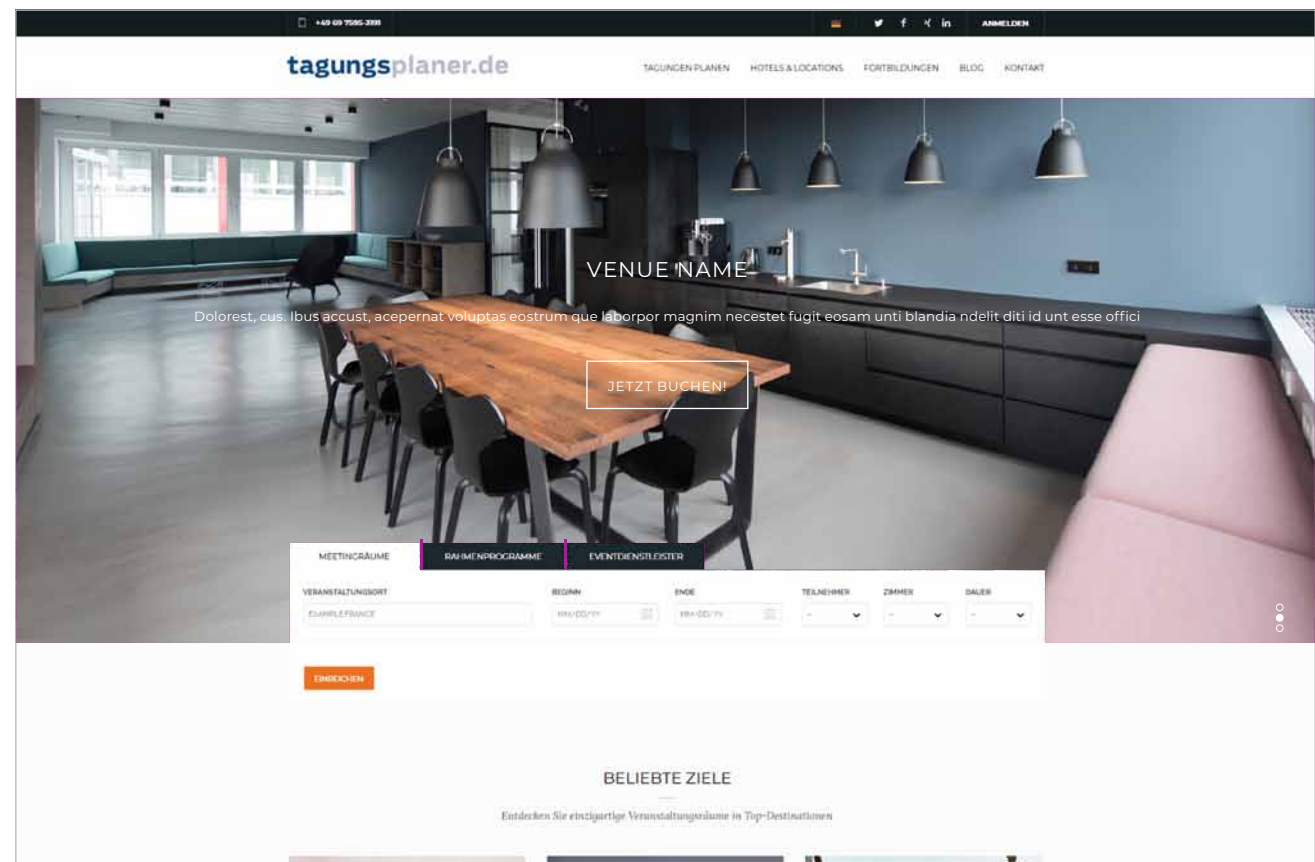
+49 69 7595-3199

ANMELDEN

tagungsplaner.de

TAGUNGEN PLANEN HOTELS & LOCATIONS FORTBILDUNGEN BLOG KONTAKT

VENUE NAME

Dolorest, cus. Ibus accust, acepernat voluptas eostrum que laborpor magnim necestet fugit eosam unti blandia ndelit diti id unt esse offici

JETZT BUCHEN!

MEETINGRÄUME RAHMENPROGRAMME EVENTDIENSTLEISTER

VERANSTALTUNGSORT
EXAMPLE FRANCE

BEGINN
MM/DD/YY

ENDE
MM/DD/YY

TEILNEHMER
-

ZIMMER
-

DAUER
-

EINREICHEN

BELIEBTE ZIELE

Entdecken Sie einzigartige Veranstaltungsräume in Top-Destinationen